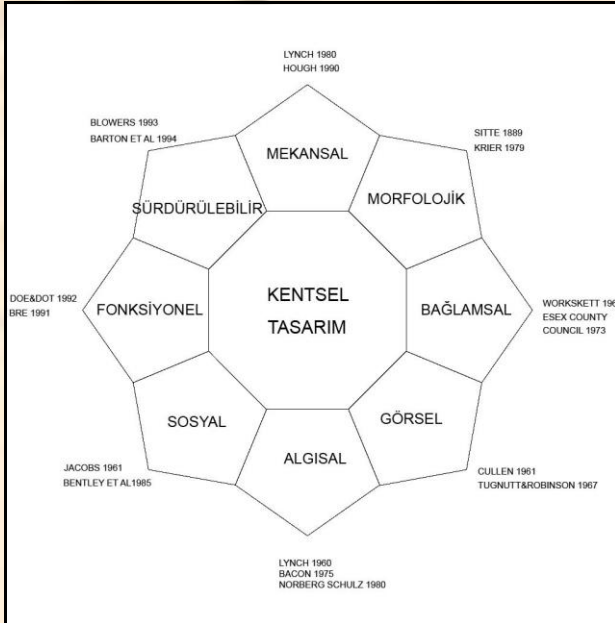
LYNCH 1980
HOUGH 1990

MEKANSAL

SITTE 1889
KRIER 1979

MORFOLOJİK

BLOWERS 1993
BARTON ET AL 1994

SÜRDÜRÜLEBİLİR

KENTSEL
TASARIM

DOE&DOT 1992
BRE 1991

FONKSİYONEL

BAĞLAMSAL

WORKSKETT 196
ESEX COUNTY
COUNCIL 1973

SOSYAL

GÖRSEL

ALGISAL

JACOBS 1961
BENTLEY ET AL1985

CULLEN 1961
TUGNUTT&ROBINSON 1967

LYNCH 1960
BACON 1975
NORBERG SCHULZ 1980